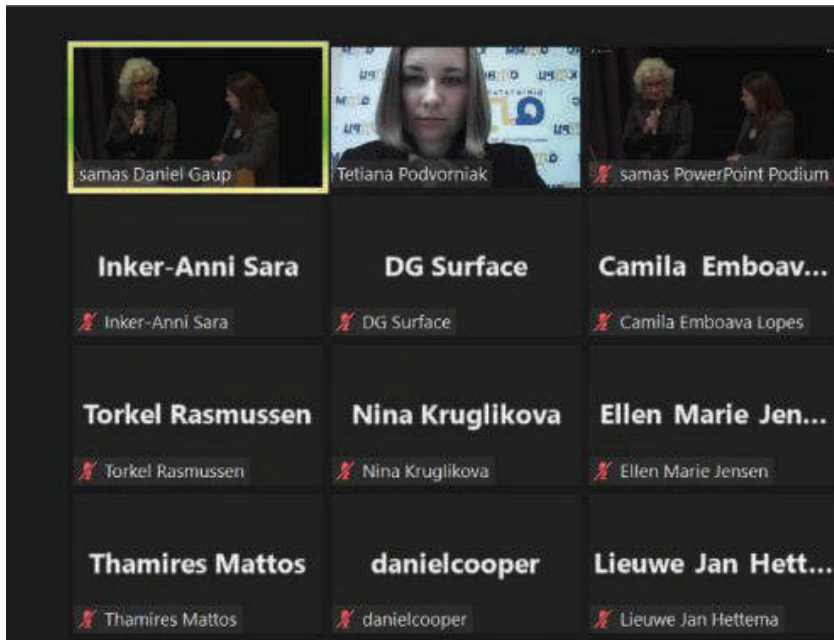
samas Daniel Gaup

Tetiana Podvorniak

samas PowerPoint Podium

Inker-Anni Sara

Inker-Anni Sara

DG Surface

DG Surface

Camila Emboav...

Camila Emboava Lopes

Torkel Rasmussen

Torkel Rasmussen

Nina Kruglikova

Nina Kruglikova

Ellen Marie Jen...

Ellen Marie Jensen

Thamires Mattos

Thamires Mattos

danielcooper

danielcooper

Lieuwe Jan Hett...

Lieuwe Jan Hettema